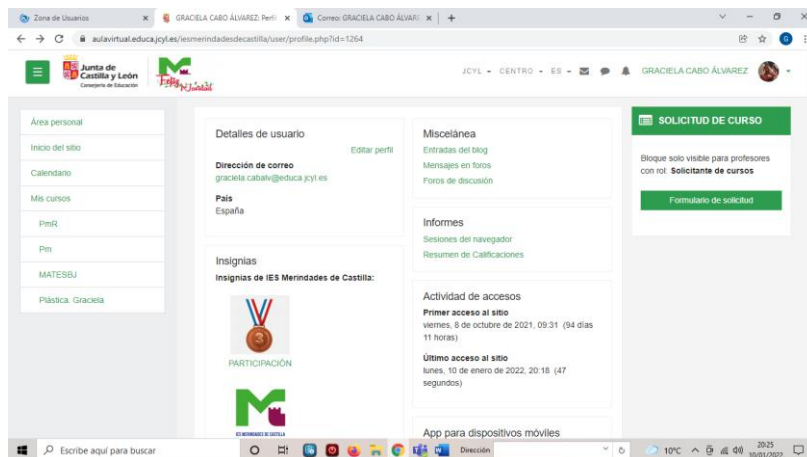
Zona de Usuarios × GRACIELA CABO ÁLVAREZ: Perfil × Correo: GRACIELA CABO ÁLVAREZ × +

aulavirtual.educa.jcyl.es/iesmerindadesdecastilla/user/profile.php?id=1264

Junta de Castilla y León
Consejería de Educación

JCYL CENTRO ES GRACIELA CABO ÁLVAREZ

Área personal
Inicio del sitio
Calendario
Mis cursos
PmR
Pm
MATESBJ
Plástica. Graciela

Detalles de usuario
Editar perfil
Dirección de correo
graciela.cabalv@educa.jcyl.es
País
España

Insignias
Insignias de IES Merindades de Castilla:
3
PARTICIPACIÓN
IES MERINDADES DE CASTILLA

Miscelánea
Entradas del blog
Mensajes en foros
Foros de discusión

Informes
Sesiones del navegador
Resumen de Calificaciones

Actividad de accesos
Primer acceso al sitio
viernes, 8 de octubre de 2021, 09:31 (94 días 11 horas)
Último acceso al sitio
lunes, 10 de enero de 2022, 20:18 (47 segundos)

App para dispositivos móviles

SOLICITUD DE CURSO
Bloque solo visible para profesores con rol: Solicitante de cursos
Formulario de solicitud

Escribe aquí para buscar
Dirección
10°C
20:25
10/01/2022